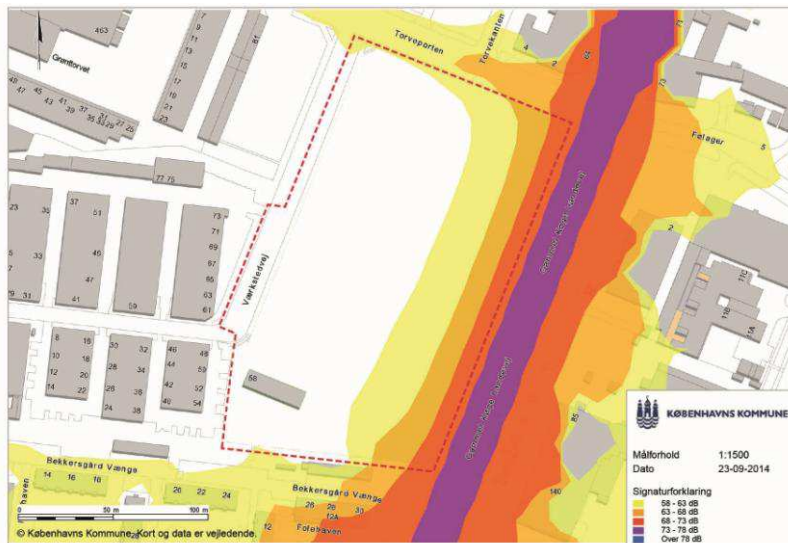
463
Grønttorvet
7
9
11
13
15
17
19
21
23
81
48
47
45
43
41
39
37
35
31
29
27
25
Torveporten
Torvekanten
4
2
64
73
Følager
8
77
75
23
35
37
51
73
71
69
67
65
63
61
Værkstedvej
33
49
47
41
59
31
Gammel Køge Landevej
Gammel Køge Landevej
110
118
8
10
12
14
16
18
20
22
30
32
34
26
28
36
38
46
48
50
52
54
42
44
58
KØBENHAVNS KOMMUNE
85
Målforhold 1:1500
Dato 23-09-2014
Bekkersgård Vænge
14
16
18
20
22
24
Bekkersgård Vænge
26
28
30
12A
140
Signaturforklaring
58 - 63 dB
63 - 68 dB
68 - 73 dB
73 - 78 dB
Over 78 dB
0
50 m
100 m
© Københavns Kommune. Kort og data er vejledende.
12
Folehaven
haven